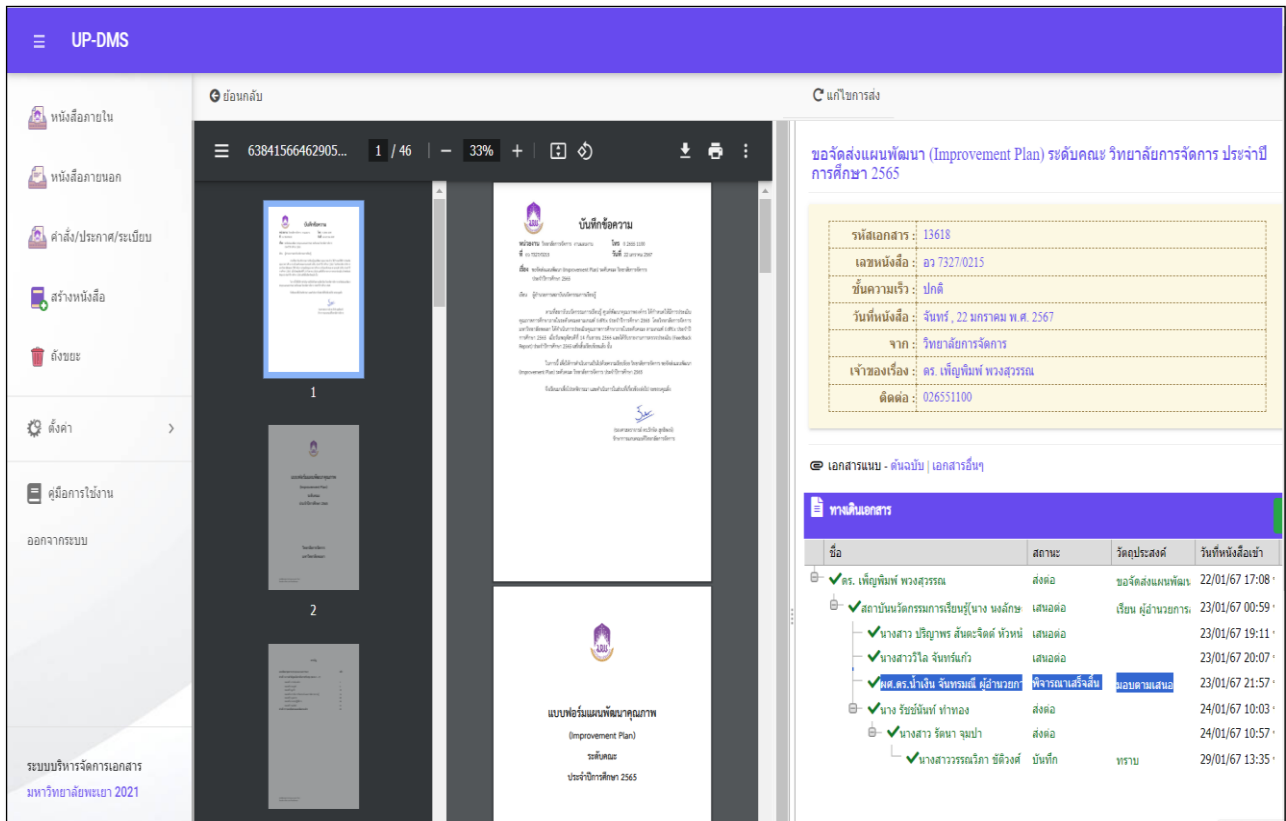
UP-DMS

หนังสือภายใน
หนังสือภายนอก
คำสั่ง/ประกาศ/ระเบียบ
สร้างหนังสือ
ถังขยะ
ตั้งค่า
คู่มือการใช้งาน
ออกจากระบบ

ระบบบริหารจัดการเอกสาร
มหาวิทยาลัยพะเยา 2021

ย้อนกลับ

63841566462905... 1 / 46 33%

บันทึกข้อความ

1

2

แบบฟอร์มแผนพัฒนาคุณภาพ
(Improvement Plan)
ระดับคณะ
ประจำปีการศึกษา 2565

แก้ไขการส่ง

ขอจัดส่งแผนพัฒนา (Improvement Plan) ระดับคณะ วิทยาลัยการจัดการ ประจำปีการศึกษา 2565

| | |
|---|---|
| รหัสเอกสาร : | 13618 |
| เลขหนังสือ : | อว 7327/0215 |
| ชั้นความเร็ว : | ปกติ |
| วันที่หนังสือ : | จันทร์ , 22 มกราคม พ.ศ. 2567 |
| จาก : | วิทยาลัยการจัดการ |
| เจ้าของเรื่อง : | ดร. เพ็ญพิมพ์ พวงสุวรรณ |
| ติดต่อ : | 026551100 |

เอกสารแนบ - ต้นฉบับ | เอกสารอื่นๆ

ทางเดินเอกสาร

| ชื่อ | สถานะ | วัตถุประสงค์ | วันที่หนังสือเข้า |
|---|---|---|---|
| ดร. เพ็ญพิมพ์ พวงสุวรรณ | ส่งต่อ | ขอจัดส่งแผนพัฒน | 22/01/67 17:08 |
| สถาบันนวัตกรรมการเรียนรู้[นาง นงลักษ | เสนอต่อ | เรียน ผู้อำนวยการ | 23/01/67 00:59 |
| นางสาว ปริญาพร สันตะจิตต์ หัวหน่ | เสนอต่อ | | 23/01/67 19:11 |
| นางสาววิไล จันทร์แก้ว | เสนอต่อ | | 23/01/67 20:07 |
| ผศ.ดร.น้ำเงิน จันทรมณี ผู้อำนวยกา | พิจารณาเสร็จสิ้น | มอบตามเสนอ | 23/01/67 21:57 |
| นาง รัชนีนันท์ ทำทอง | ส่งต่อ | | 24/01/67 10:03 |
| นางสาว รัตนา จุมปา | ส่งต่อ | | 24/01/67 10:57 |
| นางสาววรรณวิภา ชัติวงศ์ | บันทึก | ทราบ | 29/01/67 13:35 |